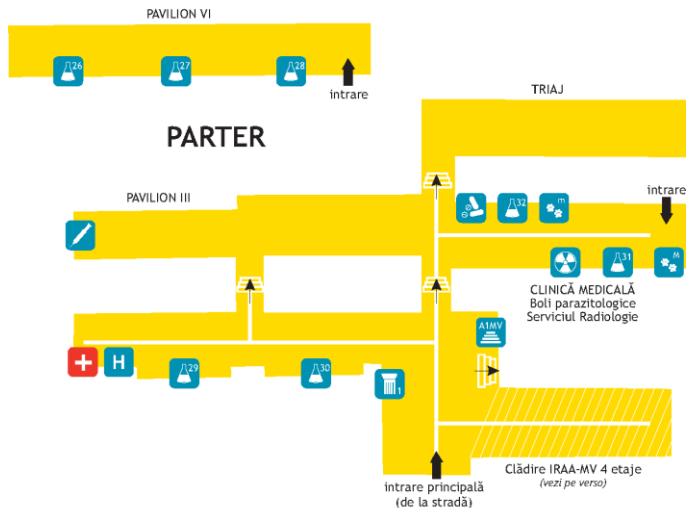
PAVILION VI

26

27

28

intrare

TRIAJ

PARTER

PAVILION III

intrare

32

m

31

M

CLINICĂ MEDICALĂ
Boli parazitologice
Serviciul Radiologie

A1MV

H

29

30

1

Clădire IRAA-MV 4 etaje
(vezi pe verso)

intrare principală
(de la stradă)